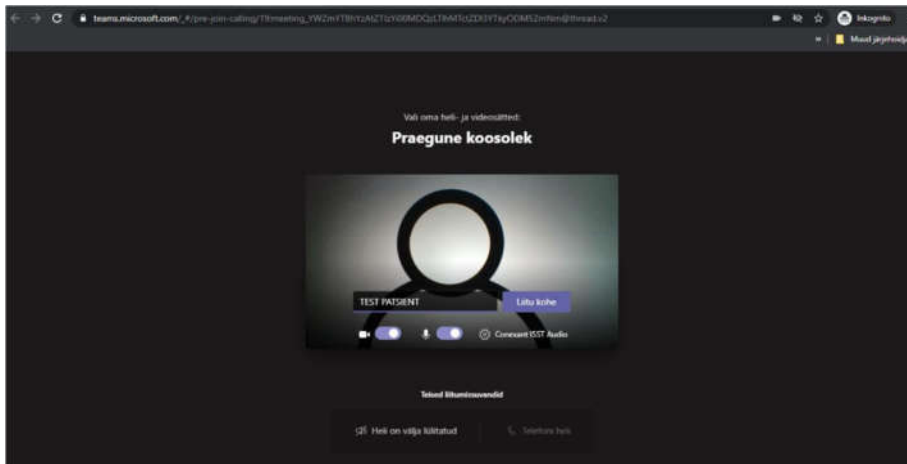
teams.microsoft.com/_#/pre-join-calling/19:meeting_YWZmYTBhYzAtZTQyNWMDQzLTlhMTctZDI3YTkyODM5ZmNm@thread.v2

Inkognito

Muud järjehoidjad

Vali oma heli- ja videosätted:

Praegune koosolek

TEST PATSIENT

Liitu kohe

Conexant ISST Audio

Teised liitumisvõimalused

Heli on välja lülitatud

Telefoni heli